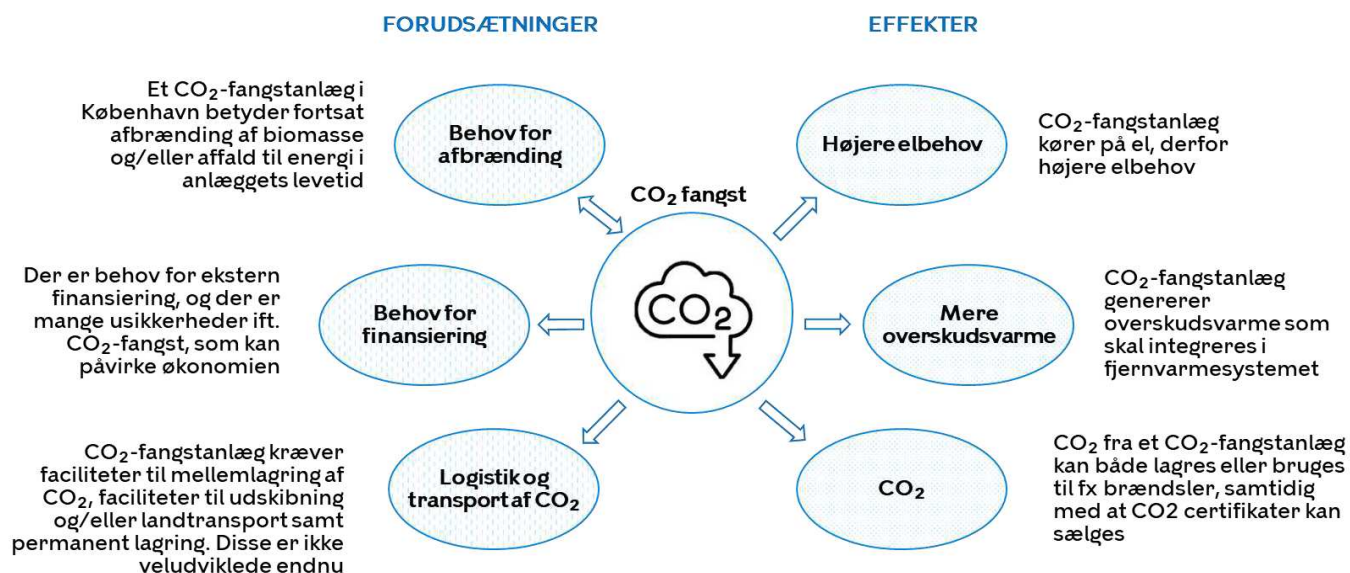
FORUDSÆTNINGER

EFFEKTER

Et $CO_2$-fangstanlæg i København betyder fortsat afbrænding af biomasse og/eller affald til energi i anläggets levetid

Behov for afbrænding

$CO_2$ fangst

Højere elbehov

$CO_2$-fangstanlæg kører på el, derfor højere elbehov

Der er behov for ekstern finansiering, og der er mange usikkerheder ift. $CO_2$-fangst, som kan påvirke økonomien

Behov for finansiering

$CO_2$

Mere overskudsvarme

$CO_2$-fangstanlæg genererer overskudsvarme som skal integreres i fjernvarmesystemet

$CO_2$-fangstanlæg kræver faciliteter til mellemlagring af $CO_2$, faciliteter til udskibning og/eller landtransport samt permanent lagring. Disse er ikke veludviklede endnu

Logistik og transport af $CO_2$

$CO_2$

$CO_2$ fra et $CO_2$-fangstanlæg kan både lagres eller bruges til fx brændsler, samtidig med at CO2 certifikater kan sælges